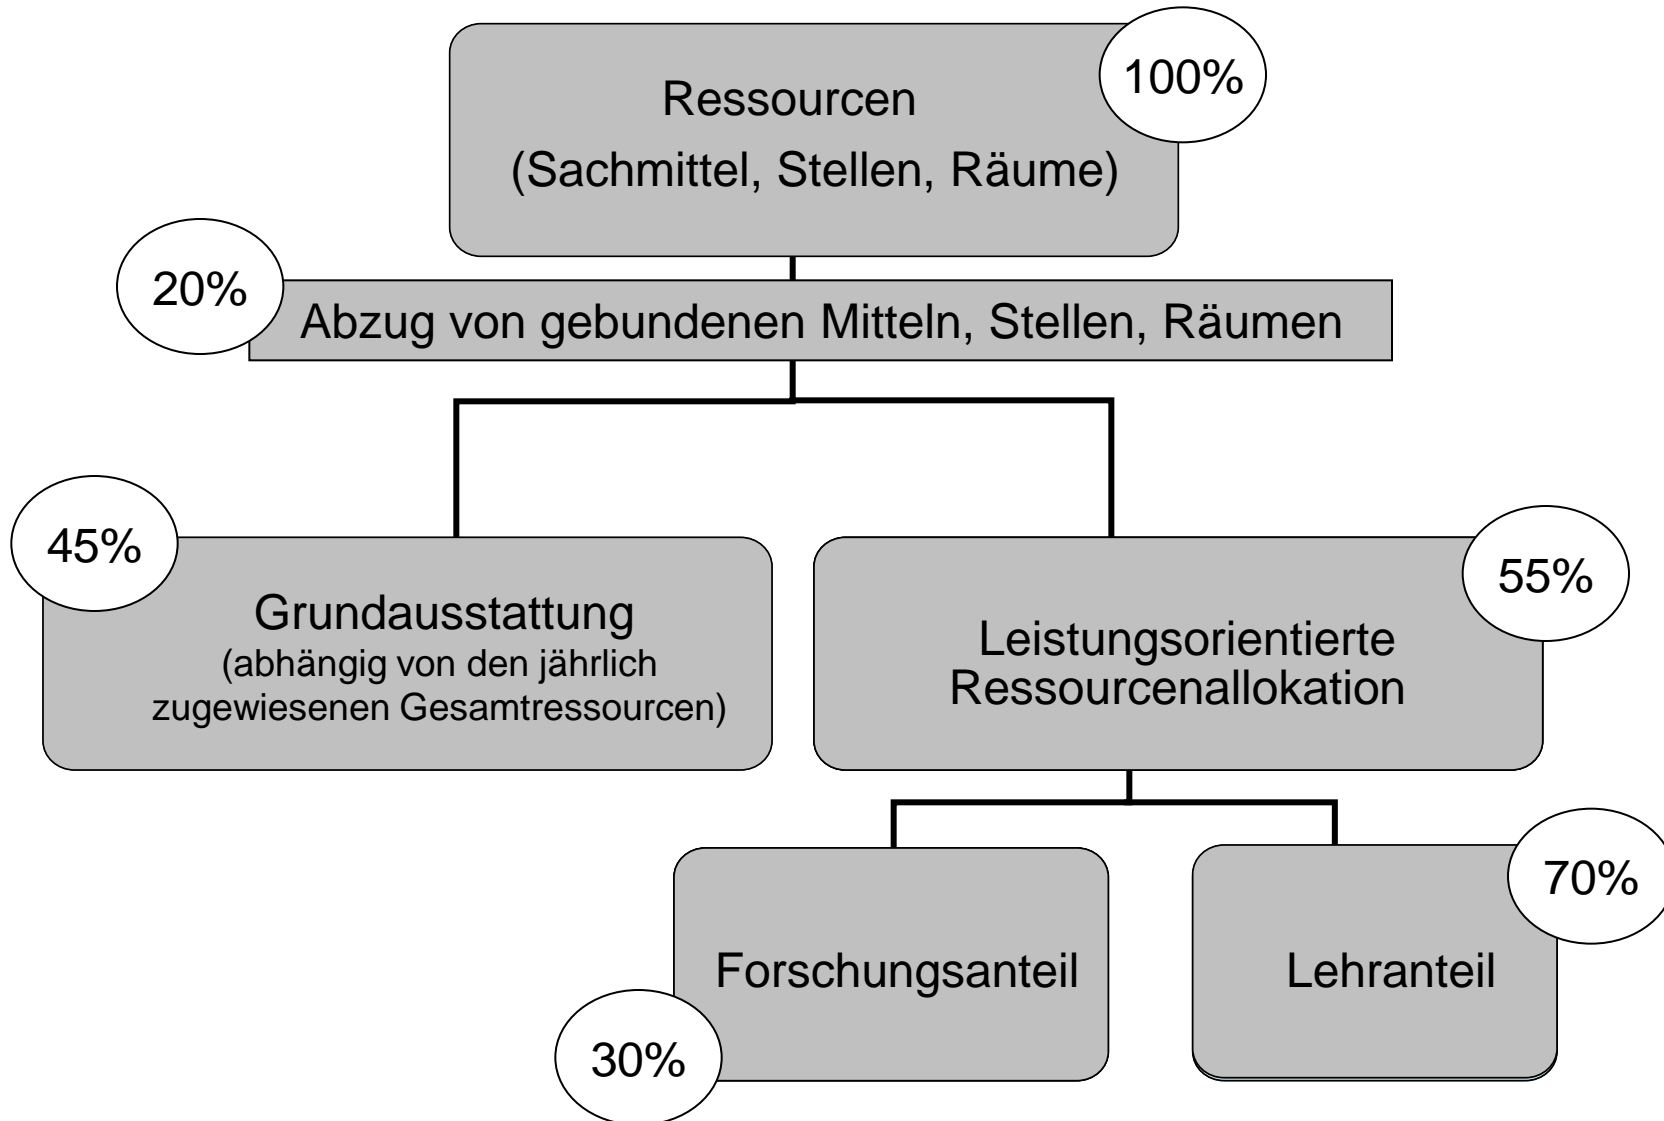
Ressourcen
(Sachmittel, Stellen, Räume)

100%

20%

Abzug von gebundenen Mitteln, Stellen, Räumen

45%

Grundausstattung
(abhängig von den jährlich zugewiesenen Gesamtressourcen)

Leistungsorientierte Ressourcenallokation

55%

Forschungsanteil

30%

Lehranteil

70%